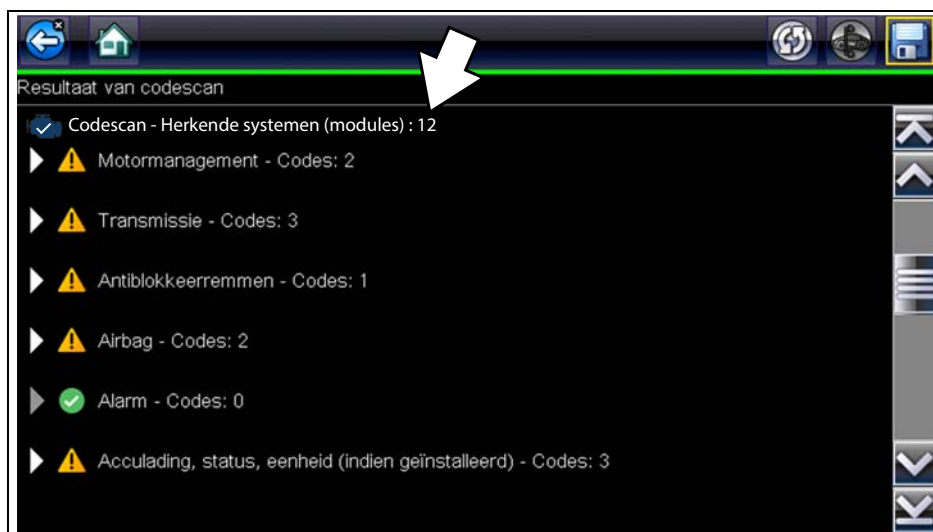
Resultaat van codescan

Codescan - Herkende systemen (modules) : 12

Motormanagement - Codes: 2

Transmissie - Codes: 3

Antiblokkeerremmen - Codes: 1

Airbag - Codes: 2

Alarm - Codes: 0

Acculading, status, eenheid (indien geïnstalleerd) - Codes: 3